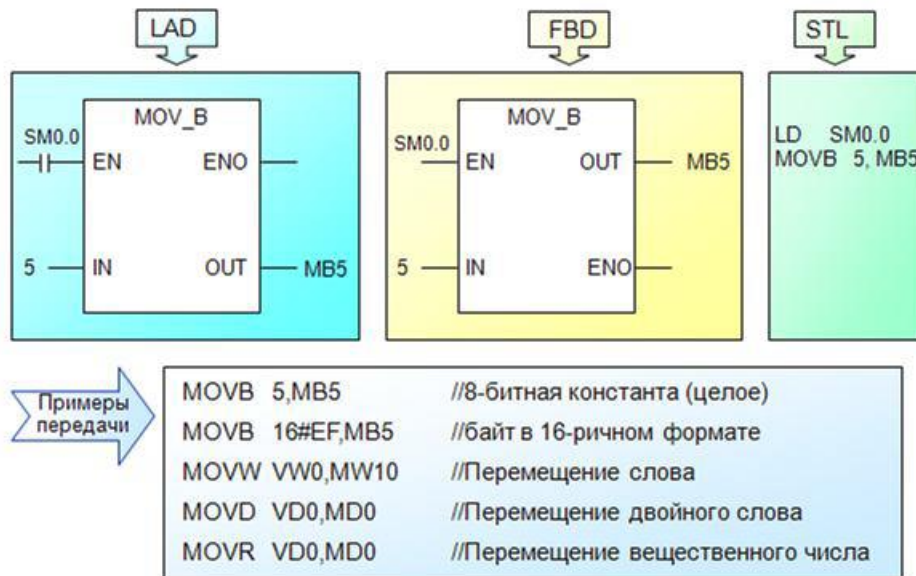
LAD

MOV_B
SM0.0
EN ENO
5 IN OUT MB5

FBD

MOV_B
SM0.0
EN OUT MB5
5 IN ENO

STL

LD SM0.0
MOVB 5, MB5

Примеры передачи

| MOVB 5,MB5 | //8-битная константа (целое) |
|---|---|
| MOVB 16#EF,MB5 | //байт в 16-ричном формате |
| MOVW VW0,MW10 | //Перемещение слова |
| MOVD VD0,MD0 | //Перемещение двойного слова |
| MOVR VD0,MD0 | //Перемещение вещественного числа |